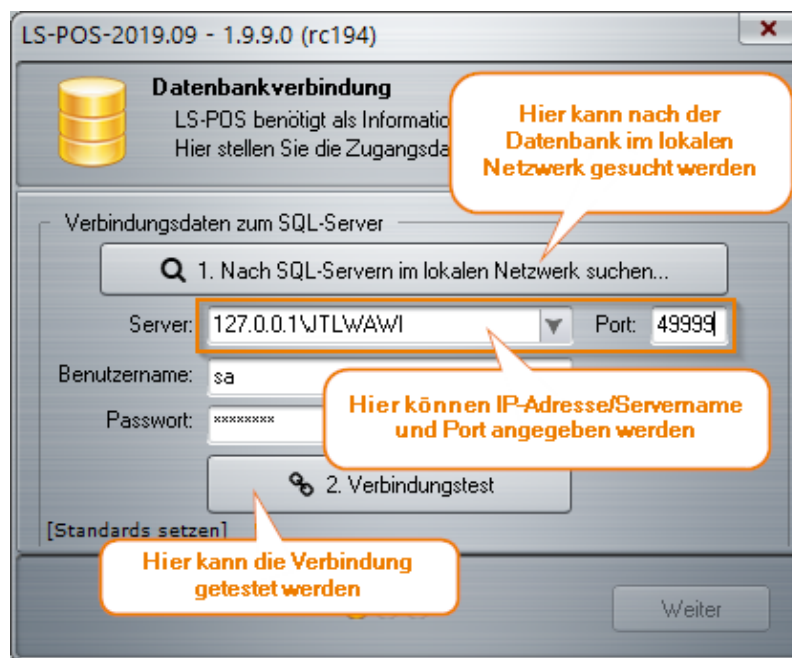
LS-POS-2019.09 - 1.9.9.0 (rc194)

Datenbankverbindung

LS-POS benötigt als Informatio

Hier stellen Sie die Zugangsda

Hier kann nach der Datenbank im lokalen Netzwerk gesucht werden

Verbindungsdaten zum SQL-Server

1. Nach SQL-Servern im lokalen Netzwerk suchen...

Server: 127.0.0.1\JTLWAWI

Port: 49999

Benutzername: sa

Passwort: ********

Hier können IP-Adresse/Servername und Port angegeben werden

2. Verbindungstest

[Standards setzen]

Hier kann die Verbindung getestet werden

Weiter